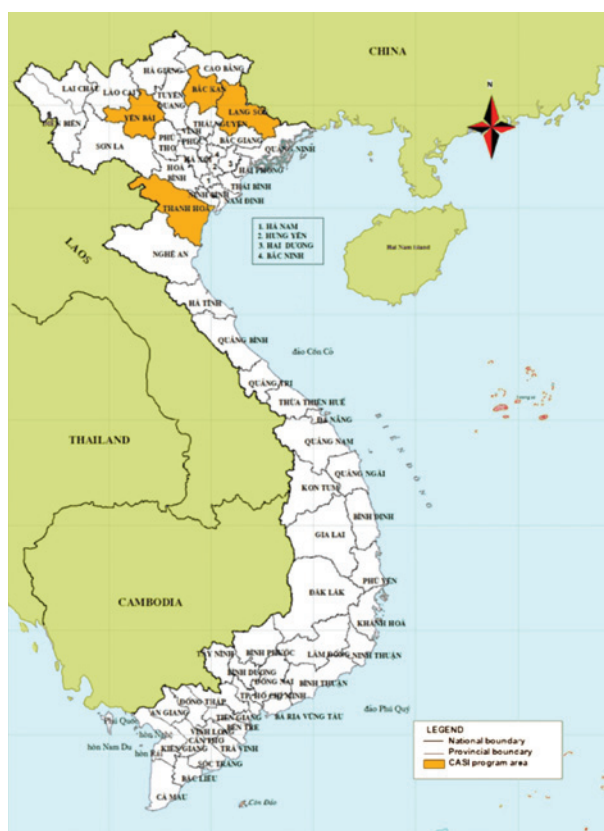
CHINA

HÀ GIANG
CAO BẰNG
LAI CHÂU
LÀO CAI
TUYÊN QUANG
BẮC KẠN
LẠNG SƠN
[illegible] BIÊN
YÊN BÁI
THÁI NGUYÊN
SƠN LA
PHÚ THỌ
VĨNH PHÚC
BẮC GIANG
QUẢNG NINH
HÀ NỘI
HOÀ BÌNH
HẢI PHÒNG
THÁI BÌNH
NINH BÌNH
NAM ĐỊNH
THANH HOÁ

N

1. HÀ NAM
2. HƯNG YÊN
3. HẢI DƯƠNG
4. BẮC NINH

LAOS
NGHỆ AN
Hai Nam Island
HÀ TĨNH
QUẢNG BÌNH
đảo Cồn Cỏ
QUẢNG TRỊ
THỪA THIÊN HUẾ
ĐÀ NẴNG
QUẢNG NAM
QUẢNG NGÃI
THAILAND
KON TUM
BÌNH ĐỊNH
GIA LAI
PHÚ YÊN
ĐẮK LẮK
KHÁNH HOÀ
CAMBODIA
TÂY NINH
BÌNH PHƯỚC
LÂM ĐỒNG
NINH THUẬN
BÌNH DƯƠNG
ĐỒNG NAI
BÌNH THUẬN
TP. HỒ CHÍ MINH
ĐỒNG THÁP
AN GIANG
TIỀN GIANG
BẾN TRE
BÀ RỊA VŨNG TÀU
đảo Phú Quý
Phú Quốc
hòn Nghệ
VĨNH LONG
CẦN THƠ
hòn Rái
hòn Nam Du
KIÊN GIANG
TRÀ VINH
SÓC TRĂNG
BẠC LIÊU
CÀ MAU
Côn Đảo

LEGEND
National boundary
Provincial boundary
CASI program area